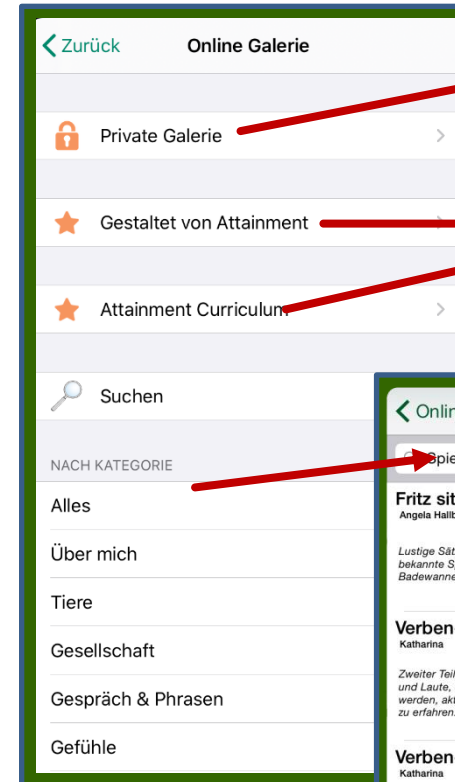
< Zurück
Online Galerie

Private Galerie

Gestaltet von Attainment

Attainment Curriculum

Suchen

NACH KATEGORIE

Alles

Über mich

Tiere

Gesellschaft

Gespräch & Phrasen

Gefühle

< Onlin

Spie

Fritz sit
Angela Hallb

Lustige Sät
bekannte S
Badewanne

Verben
Katharina

Zweiter Teil
und Laute,
werden, akt
zu erfahren.

Verben
Katharina